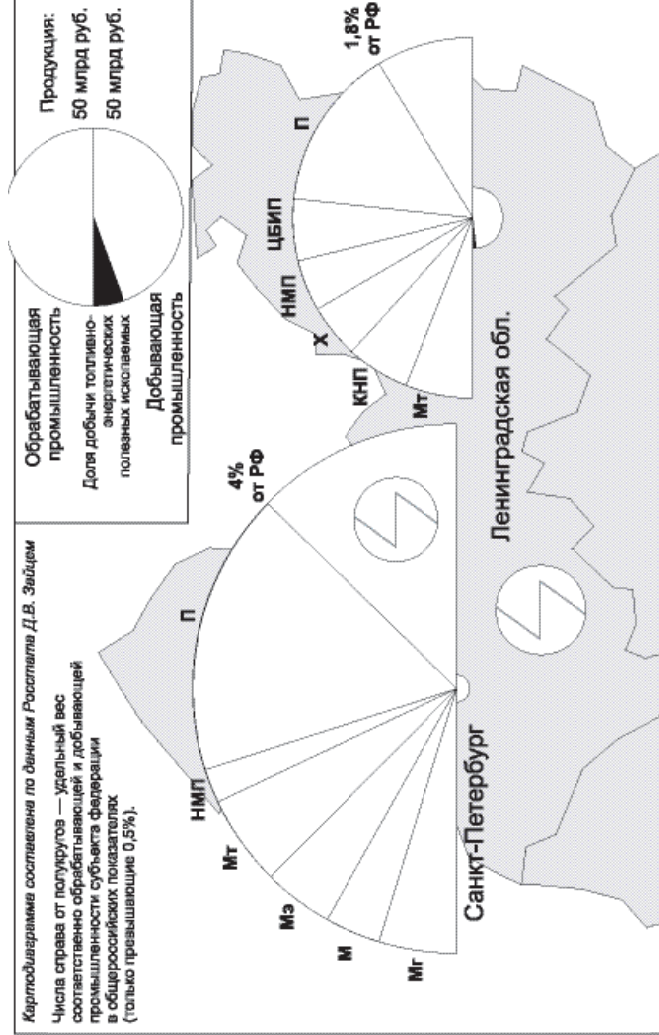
Картодиаграмма составлена по данным Росстата Д.В. Зайцем

Числа справа от полукругов — удельный вес соответственно обрабатывающей и добывающей промышленности субъекта федерации в общероссийских показателях (только превышающие 0,5%).

Обрабатывающая промышленность

Доля добычи топливно-энергетических полезных ископаемых

Добывающая промышленность

Продукция:

50 млрд руб.

50 млрд руб.

1,8% от РФ

П

ЦБИП

НМП

Х

КНП

Мт

4% от РФ

П

НМП

Мт

Мэ

М

Мг

Санкт-Петербург

Ленинградская обл.